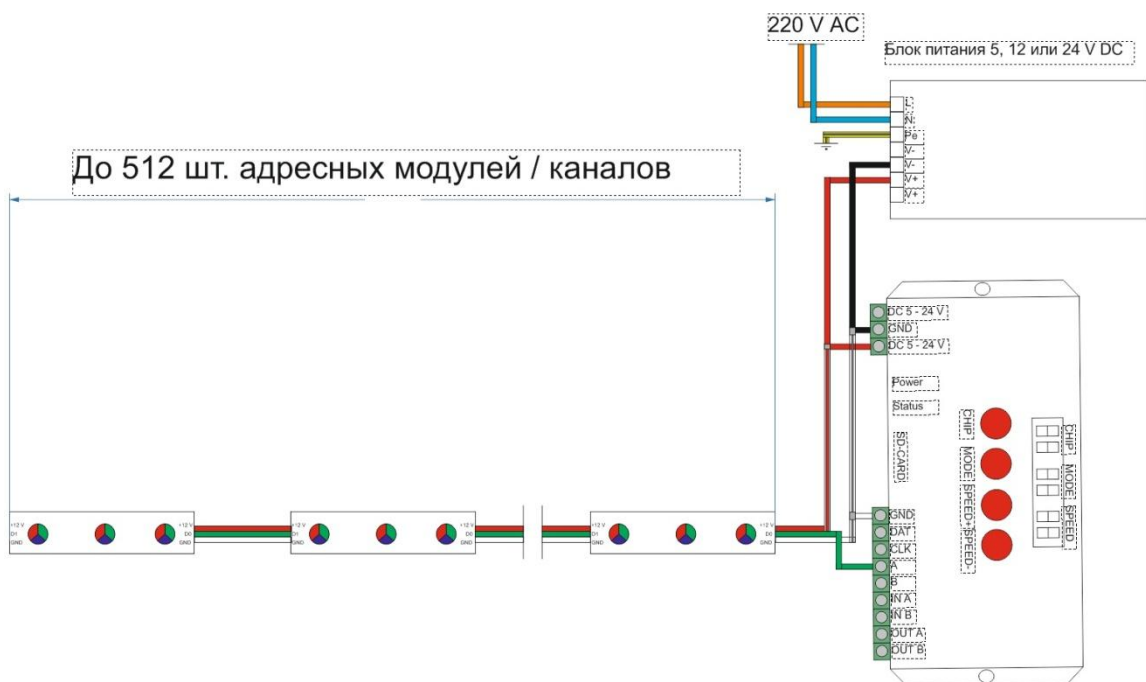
220 V AC

Блок питания 5, 12 или 24 V DC

L
N
Pe
V-
V-
V+
V+

До 512 шт. адресных модулей / каналов

DC 5 - 24 V
GND
DC 5 - 24 V

Power
Status

SD-CARD

CHIP
MODE
SPEED+
SPEED-

CHIP
MODE
SPEED

GND
DAT
CLK
A
B
IN A
IN B
OUT A
OUT B

+12 V
DI
GND
+12 V
DO
GND

+12 V
DI
GND
+12 V
DO
GND

+12 V
DI
GND
+12 V
DO
GND